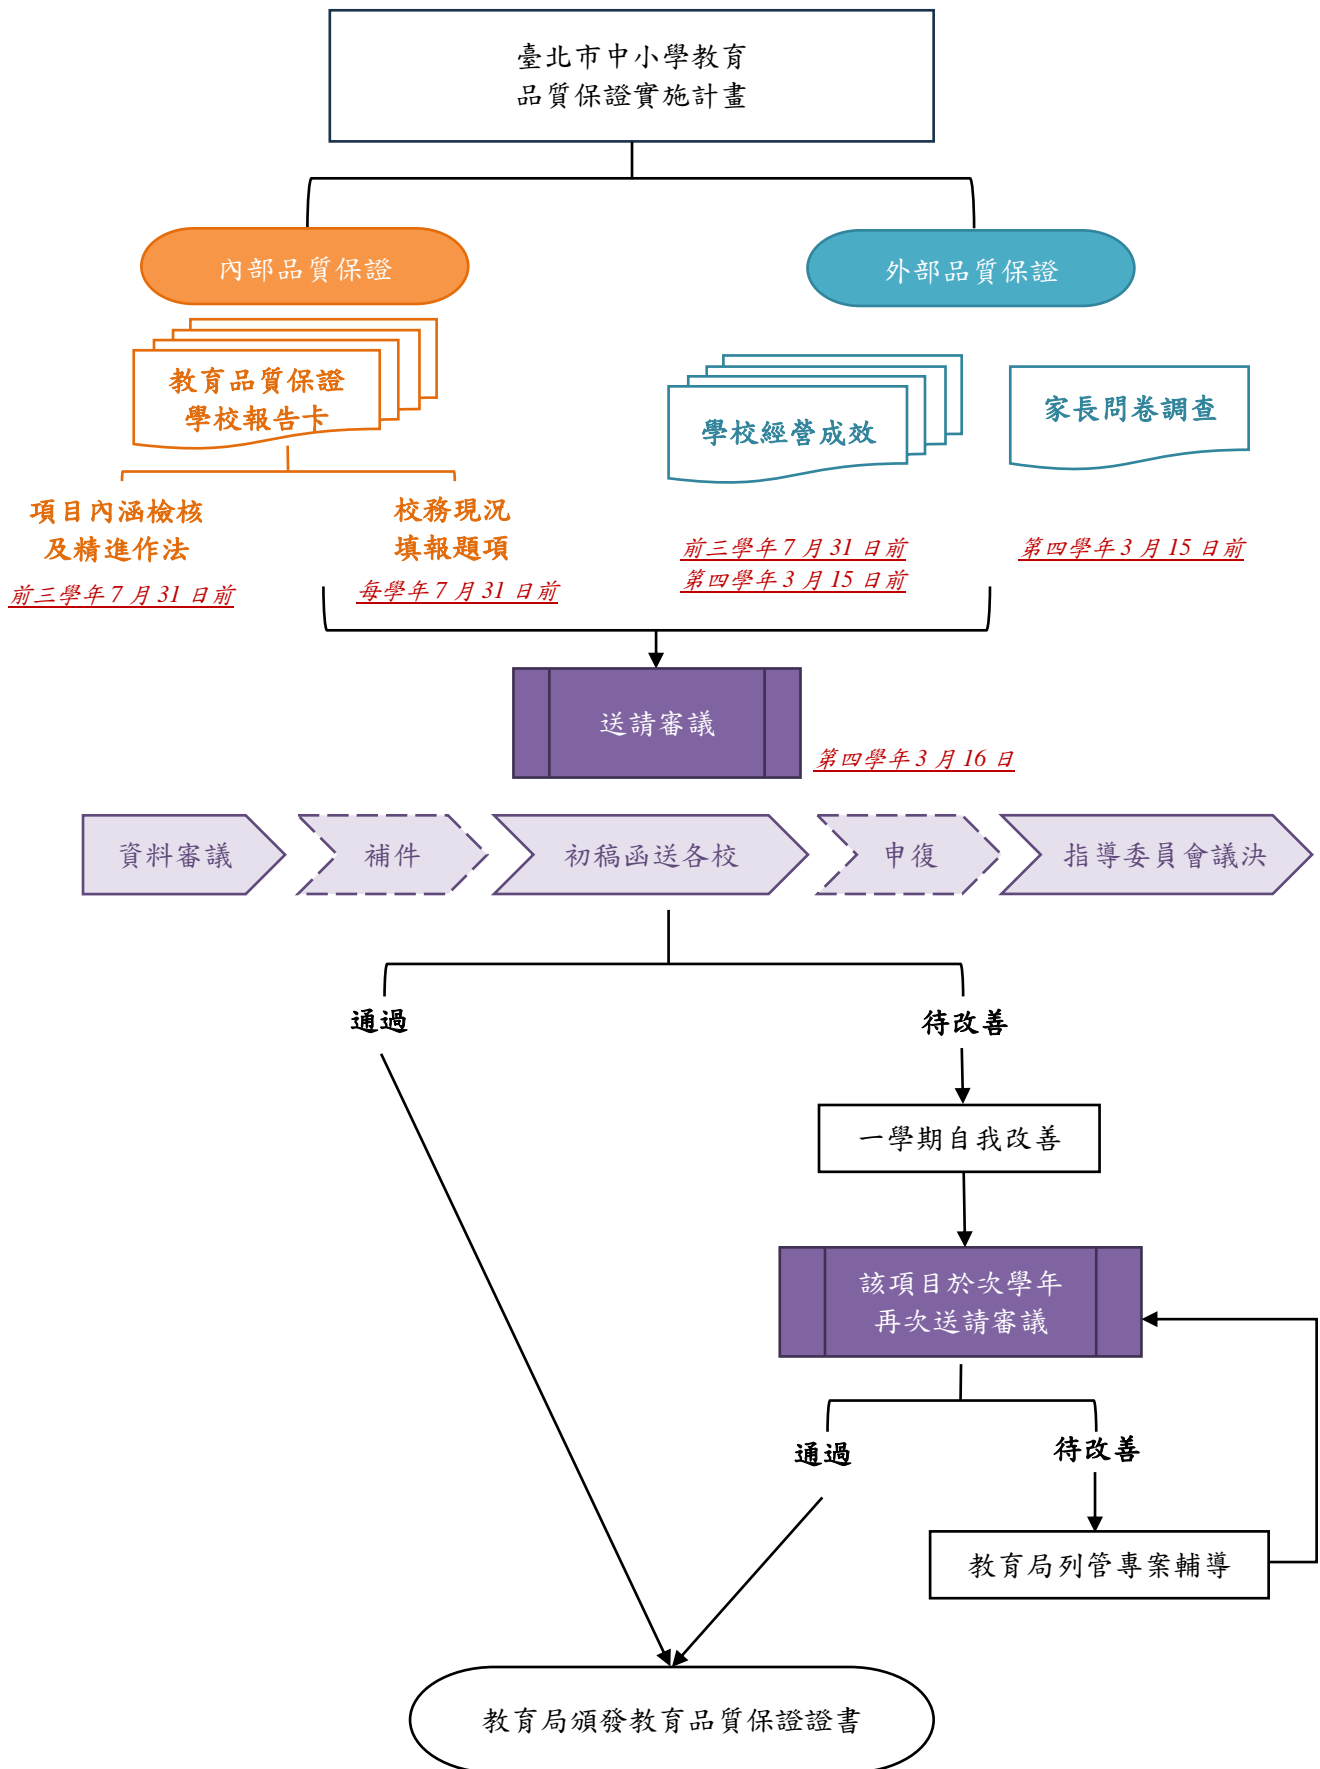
臺北市中小學教育
品質保證實施計畫

內部品質保證

外部品質保證

教育品質保證
學校報告卡

學校經營成效

家長問卷調查

項目內涵檢核
及精進作法

前三學年 7 月 31 日前

校務現況
填報題項

每學年 7 月 31 日前

前三學年 7 月 31 日前
第四學年 3 月 15 日前

第四學年 3 月 15 日前

送請審議

第四學年 3 月 16 日

資料審議

補件

初稿函送各校

申復

指導委員會議決

通過

待改善

一學期自我改善

該項目於次學年
再次送請審議

通過

待改善

教育局列管專案輔導

教育局頒發教育品質保證證書